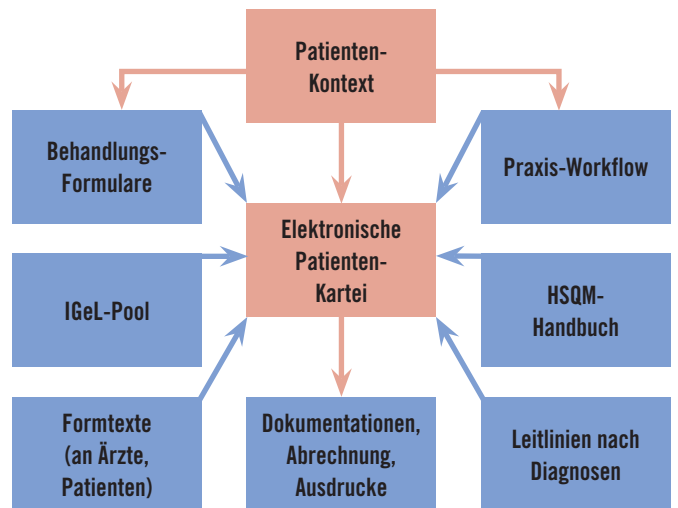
Patienten-Kontext

Behandlungs-Formulare

Praxis-Workflow

Elektronische Patienten-Kartei

IGeL-Pool

HSQM-Handbuch

Formtexte (an Ärzte, Patienten)

Dokumentationen, Abrechnung, Ausdrucke

Leitlinien nach Diagnosen